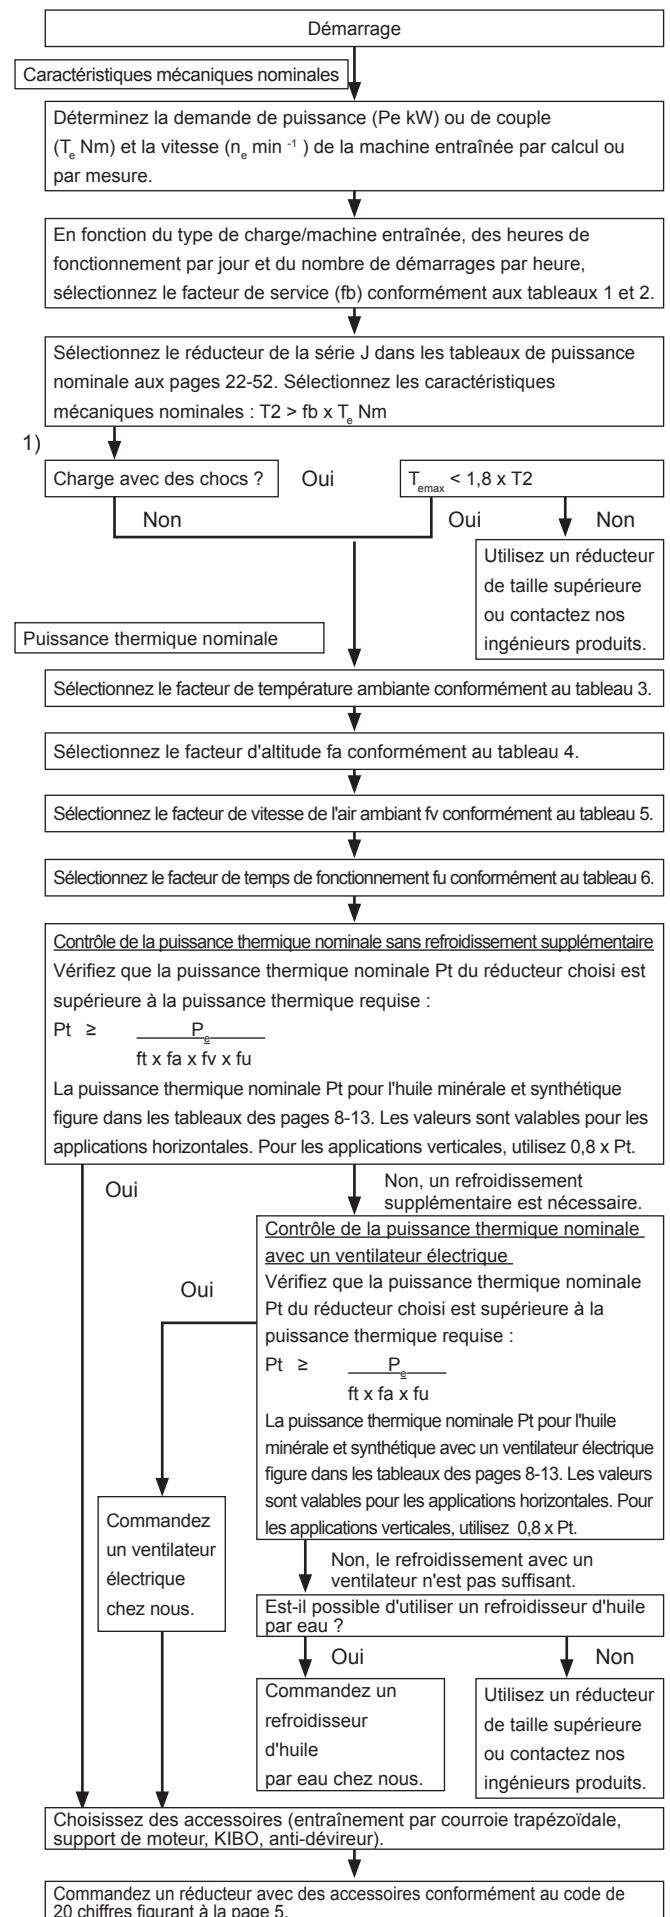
Démarrage

Caractéristiques mécaniques nominales

Déterminez la demande de puissance (Pe kW) ou de couple ($T_e$ Nm) et la vitesse ($n_e$ min $^{-1}$) de la machine entraînée par calcul ou par mesure.

En fonction du type de charge/machine entraînée, des heures de fonctionnement par jour et du nombre de démarrages par heure, sélectionnez le facteur de service (fb) conformément aux tableaux 1 et 2.

Sélectionnez le réducteur de la série J dans les tableaux de puissance nominale aux pages 22-52. Sélectionnez les caractéristiques mécaniques nominales : T2 > fb x $T_e$ Nm

1)

Charge avec des chocs ?

Oui

$T_{emax}$ < 1,8 x T2

Non

Oui

Non

Utilisez un réducteur de taille supérieure ou contactez nos ingénieurs produits.

Puissance thermique nominale

Sélectionnez le facteur de température ambiante conformément au tableau 3.

Sélectionnez le facteur d'altitude fa conformément au tableau 4.

Sélectionnez le facteur de vitesse de l'air ambiant fv conformément au tableau 5.

Sélectionnez le facteur de temps de fonctionnement fu conformément au tableau 6.

Contrôle de la puissance thermique nominale sans refroidissement supplémentaire

Vérifiez que la puissance thermique nominale Pt du réducteur choisi est supérieure à la puissance thermique requise :

Pt ≥ $\frac{P_e}{ft \times fa \times fv \times fu}$

La puissance thermique nominale Pt pour l'huile minérale et synthétique figure dans les tableaux des pages 8-13. Les valeurs sont valables pour les applications horizontales. Pour les applications verticales, utilisez 0,8 x Pt.

Oui

Non, un refroidissement supplémentaire est nécessaire.

Contrôle de la puissance thermique nominale avec un ventilateur électrique

Oui

Vérifiez que la puissance thermique nominale Pt du réducteur choisi est supérieure à la puissance thermique requise :

Pt ≥ $\frac{P_e}{ft \times fa \times fu}$

La puissance thermique nominale Pt pour l'huile minérale et synthétique avec un ventilateur électrique figure dans les tableaux des pages 8-13. Les valeurs sont valables pour les applications horizontales. Pour les applications verticales, utilisez 0,8 x Pt.

Commandez un ventilateur électrique chez nous.

Non, le refroidissement avec un ventilateur n'est pas suffisant.

Est-il possible d'utiliser un refroidisseur d'huile par eau ?

Oui

Non

Commandez un refroidisseur d'huile par eau chez nous.

Utilisez un réducteur de taille supérieure ou contactez nos ingénieurs produits.

Choisissez des accessoires (entraînement par courroie trapézoïdale, support de moteur, KIBO, anti-dévireur).

Commandez un réducteur avec des accessoires conformément au code de 20 chiffres figurant à la page 5.